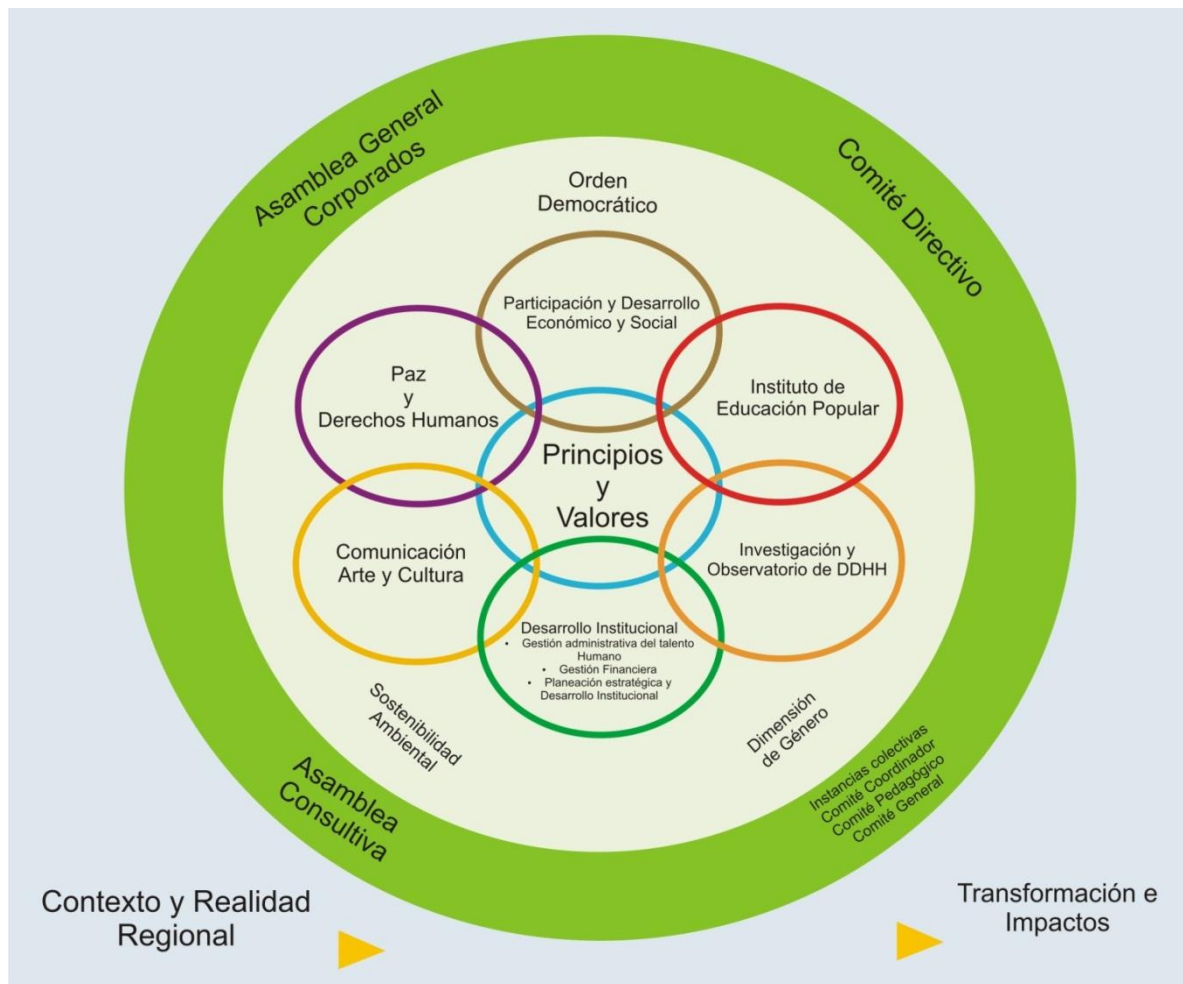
Asamblea General Corporados

Comité Directivo

Orden Democrático

Participación y Desarrollo Económico y Social

Paz y Derechos Humanos

Instituto de Educación Popular

Principios y Valores

Comunicación Arte y Cultura

Investigación y Observatorio de DDHH

Desarrollo Institucional
• Gestión administrativa del talento Humano
• Gestión Financiera
• Planeación estratégica y Desarrollo Institucional

Sostenibilidad Ambiental

Dimensión de Género

Asamblea Consultiva

Instancias colectivas
Comité Coordinador
Comité Pedagógico
Comité General

Contexto y Realidad Regional

Transformación e Impactos